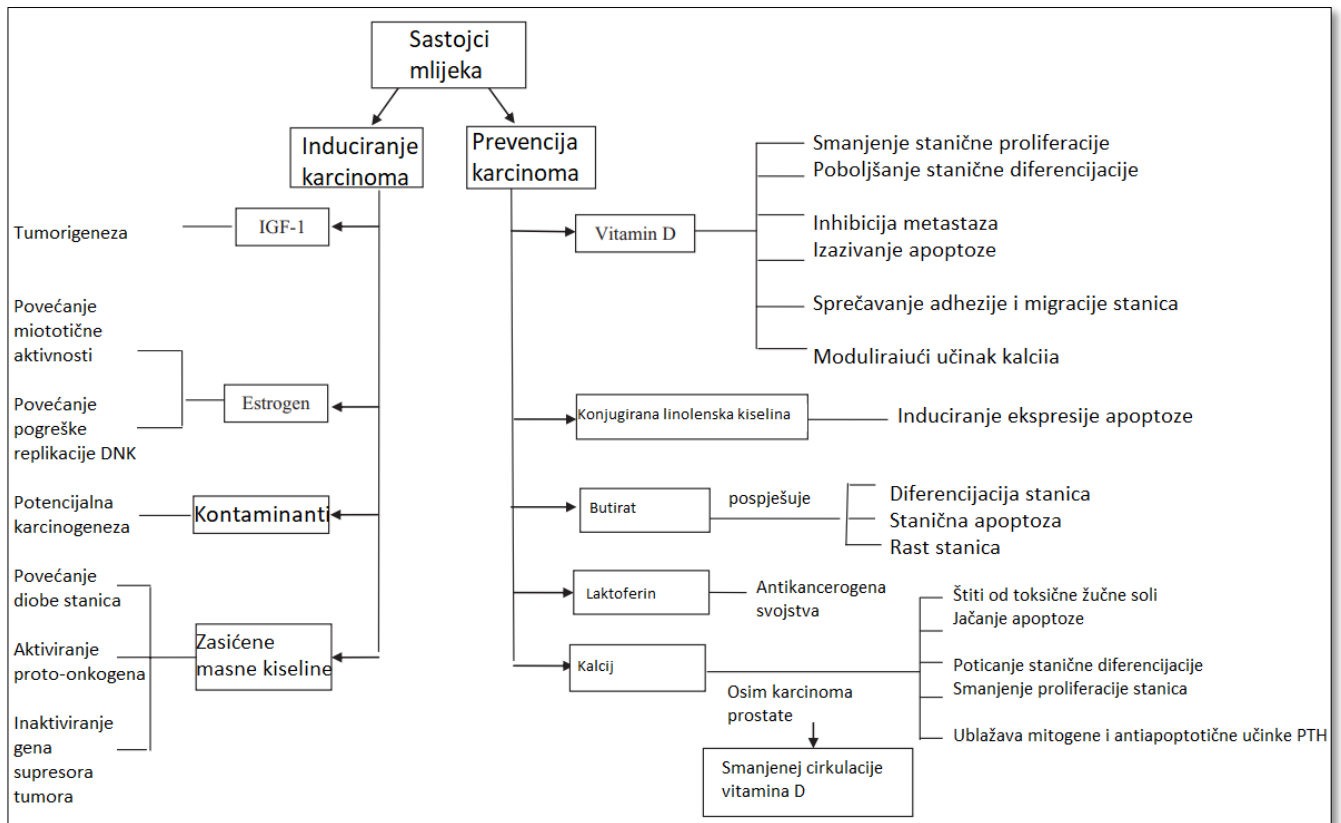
Sastojci mlijeka

Induciranje karcinoma

Prevencija karcinoma

Tumorigeneza

IGF-1

Povećanje miototične aktivnosti

Povećanje pogreške replikacije DNK

Estrogen

Potencijalna karcinogeneza

Kontaminanti

Povećanje diobe stanica

Aktiviranje proto-onkogena

Inaktiviranje gena supresora tumora

Zasićene masne kiseline

Vitamin D

Smanjenje stanične proliferacije
Poboljšanje stanične diferencijacije
Inhibicija metastaza
Izazivanje apoptoze
Sprečavanje adhezije i migracije stanica
Moduliraući učinak kalciia

Konjugirana linolenska kiselina

Induciranje ekspresije apoptoze

Butirat

pospješuje

Diferencijacija stanica
Stanična apoptoza
Rast stanica

Laktoferin

Antikancerogena svojstva

Kalcij

Štiti od toksične žučne soli
Jačanje apoptoze
Poticanje stanične diferencijacije
Smanjenje proliferacije stanica
Ublažava mitogene i antiapoptotične učinke PTH

Osim karcinoma prostate

Smanjenej cirkulacije vitamina D